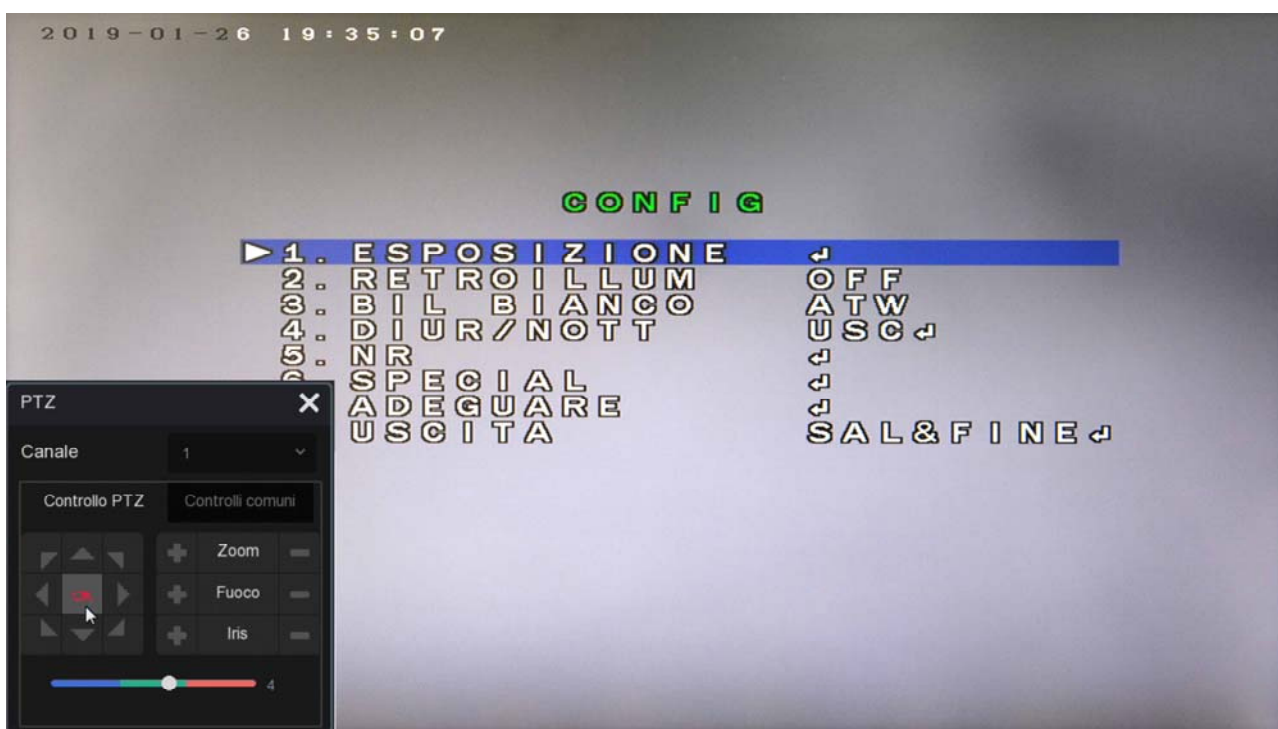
2019-01-26 19:35:07

CONFIG

1. ESPOSIZIONE ↵
2. RETROILLUM OFF
3. BIL BIANCO ATW
4. DIUR/NOTT USC↵
5. NR ↵
6. SPECIAL ↵
7. ADEGUARE ↵
8. USCITA SAL&FINE↵

PTZ
Canale 1
Controllo PTZ Controlli comuni
Zoom
Fuoco
Iris
4